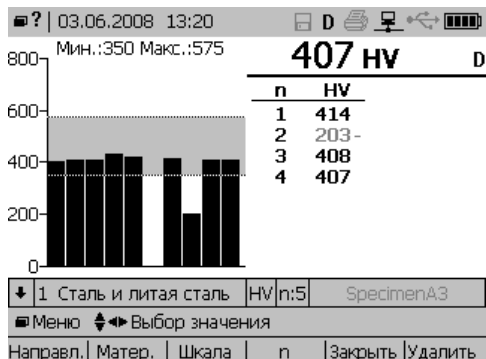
? | 03.06.2008 13:20 D

Мин.:350 Макс.:575

407 HV D

800
600
400
200
0

| n | HV |
|---|---|
| 1 | 414 |
| 2 | 203 - |
| 3 | 408 |
| 4 | 407 |

1 Сталь и литая сталь | HV | n:5 | SpecimenA3

Меню Выбор значения

Направл. | Матер. | Шкала | n | Закрыть | Удалить